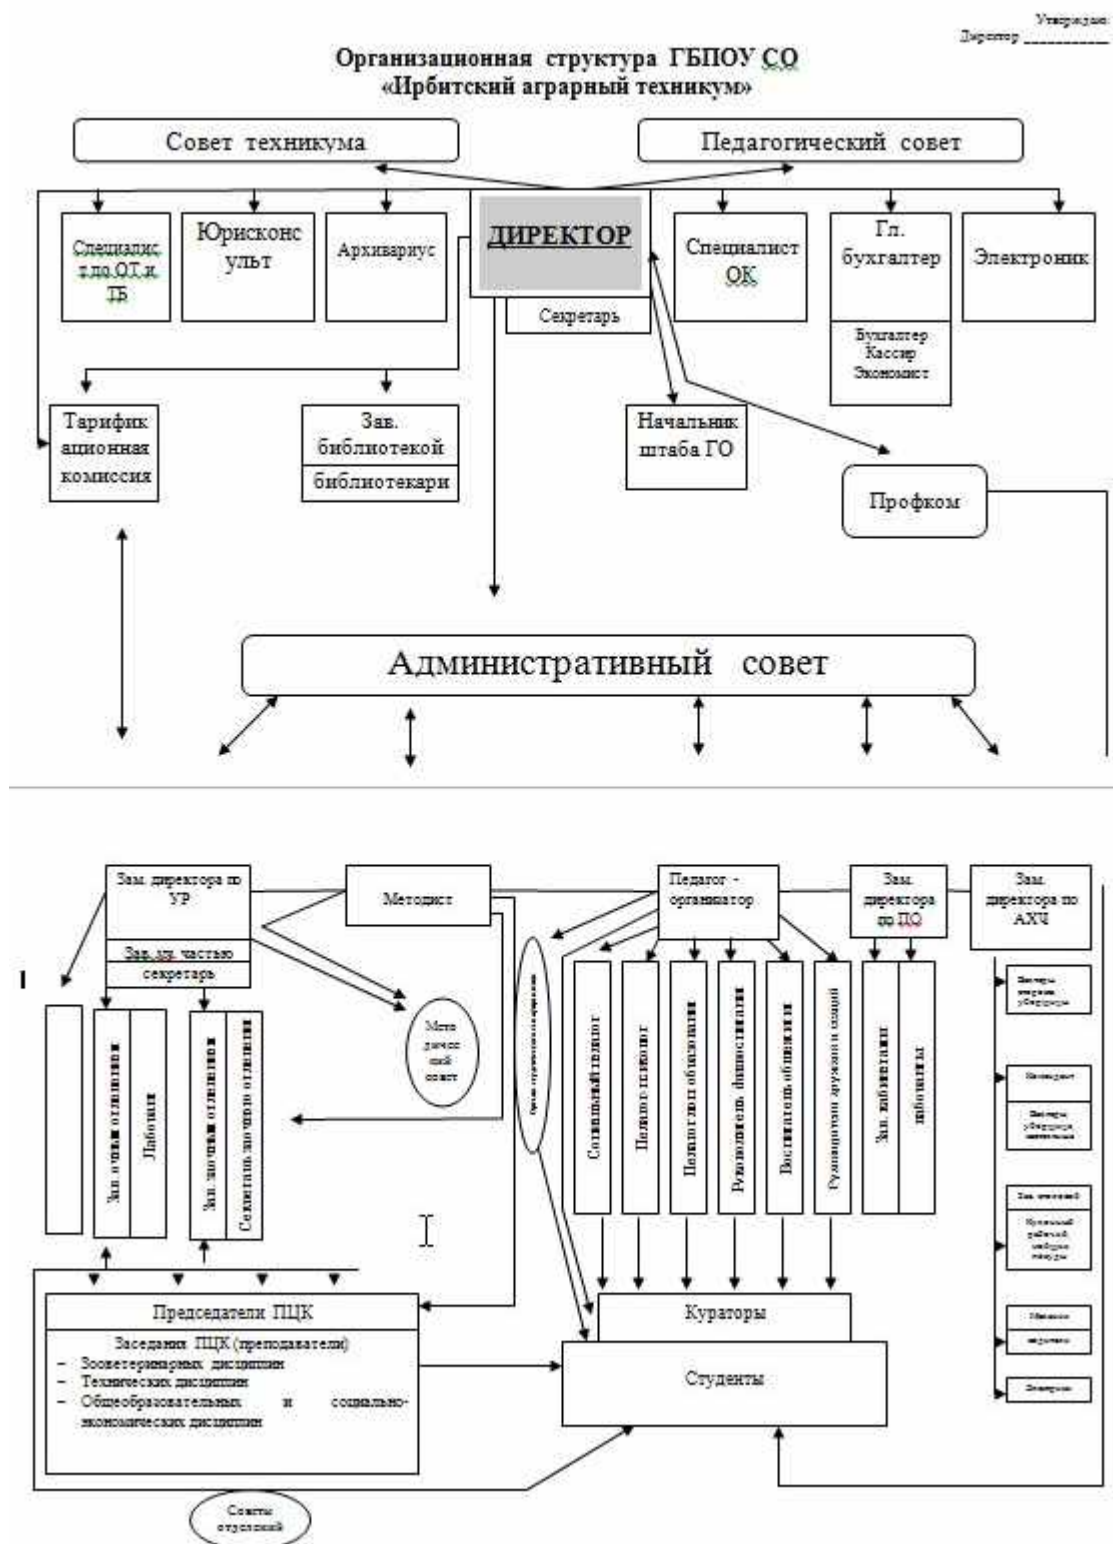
Утверждаю:
Директор __________

Организационная структура ГБПОУ СО
«Ирбитский аграрный техникум»

Совет техникума

Педагогический совет

Специалист по ОТ и ТБ

Юрисконсульт

Архивариус

ДИРЕКТОР

Секретарь

Специалист ОК

Гл. бухгалтер

Бухгалтер
Кассир
Экономист

Электроник

Тарификационная комиссия

Зав. библиотекой

библиотекари

Начальник штаба ГО

Профком

Административный совет

Зам. директора по УР

Зав. уч. частью

секретарь

Методист

Методический совет

Педагог - организатор

Зам. директора по ПО

Зам. директора по АХЧ

Зав. очным отделением

Лаборант

Зав. заочным отделением

Секретарь заочного отделения

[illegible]

Социальный педагог

Педагог-психолог

Педагог доп. образования

Руководитель физвоспитания

Воспитатель общежития

Руководитель дружины

Зав. мастерскими

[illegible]

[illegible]

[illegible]

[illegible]

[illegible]

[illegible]

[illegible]

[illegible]

Председатели ПЦК

Заседания ПЦК (преподаватели)
– Зооветеринарных дисциплин
– Технических дисциплин
– Общеобразовательных и социально-экономических дисциплин

Кураторы

Студенты

Советы отделений